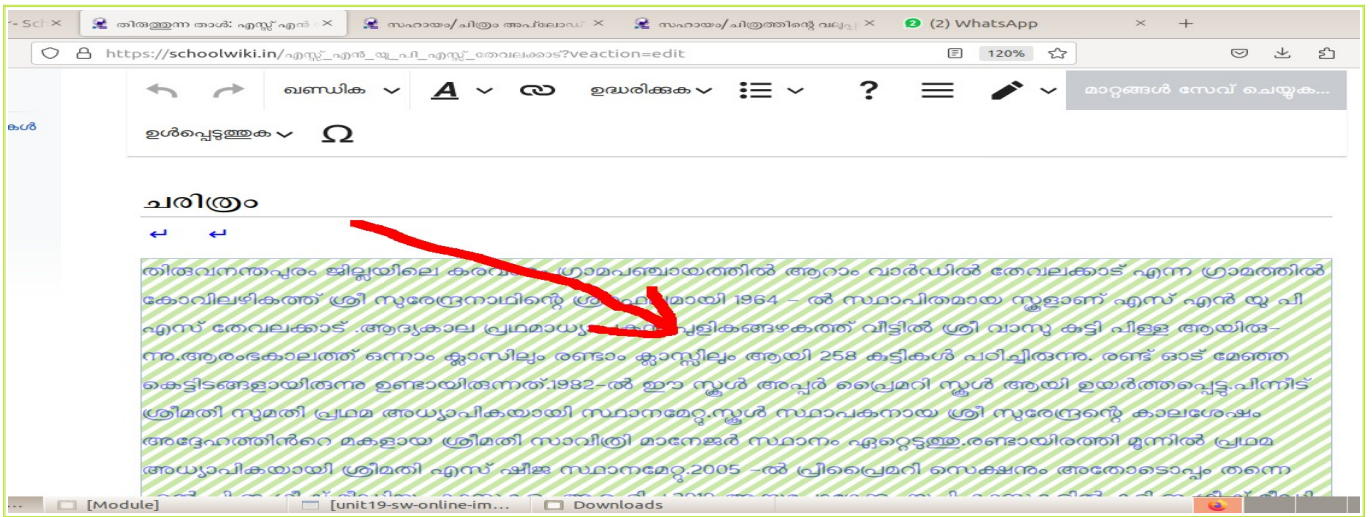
Sch × | തിരുത്തുന്ന താൾ: എസ്സ് എൻ × | സഹായം/ചിത്രം അപ്‌ലോഡ് × | സഹായം/ചിത്രത്തിന്റെ വല്ലു × | (2) WhatsApp ×

https://schoolwiki.in/എസ്സ്_എൻ_യു_പി_എസ്സ്_തേവലക്കാട്?veaction=edit

120%

ഖണ്ഡിക

ഉദ്ധരിക്കുക

?

മാറ്റങ്ങൾ സേവ് ചെയ്യുക...

ഉൾപ്പെടുത്തുക

Ω

കൾ

ചരിത്രം

↵ ↵

തിരുവനന്തപുരം ജില്ലയിലെ കരവാരം ഗ്രാമപഞ്ചായത്തിൽ ആറാം വാർഡിൽ തേവലക്കാട് എന്ന ഗ്രാമത്തിൽ കോവിലഴികത്ത് ശ്രീ സുരേന്ദ്രനാഥിന്റെ ഉടമസ്ഥതയിലായി 1964 – ൽ സ്ഥാപിതമായ സ്കൂളാണ് എസ് എൻ യു പി എസ് തേവലക്കാട് .ആദ്യകാല പ്രഥമാധ്യാപകൻ പുളികങ്ങഴകത്ത് വീട്ടിൽ ശ്രീ വാസു കുട്ടി പിള്ള ആയിരുന്നു.ആരംഭകാലത്ത് ഒന്നാം ക്ലാസിലും രണ്ടാം ക്ലാസ്സിലും ആയി 258 കുട്ടികൾ പഠിച്ചിരുന്നു. രണ്ട് ഓട് മേഞ്ഞ കെട്ടിടങ്ങളായിരുന്നു ഉണ്ടായിരുന്നത്.1982–ൽ ഈ സ്കൂൾ അപ്പർ പ്രൈമറി സ്കൂൾ ആയി ഉയർത്തപ്പെട്ടു.പിന്നീട് ശ്രീമതി സുമതി പ്രഥമ അധ്യാപികയായി സ്ഥാനമേറ്റു.സ്കൂൾ സ്ഥാപകനായ ശ്രീ സുരേന്ദ്രന്റെ കാലശേഷം അദ്ദേഹത്തിൻറെ മകളായ ശ്രീമതി സാവിത്രി മാനേജർ സ്ഥാനം ഏറ്റെടുത്തു.രണ്ടായിരത്തി മൂന്നിൽ പ്രഥമ അധ്യാപികയായി ശ്രീമതി എസ് ഷീജ സ്ഥാനമേറ്റു.2005 –ൽ പ്രീപ്രൈമറി സെക്ഷനും അതോടൊപ്പം തന്നെ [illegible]

[Module] | [unit19-sw-online-im... | Downloads